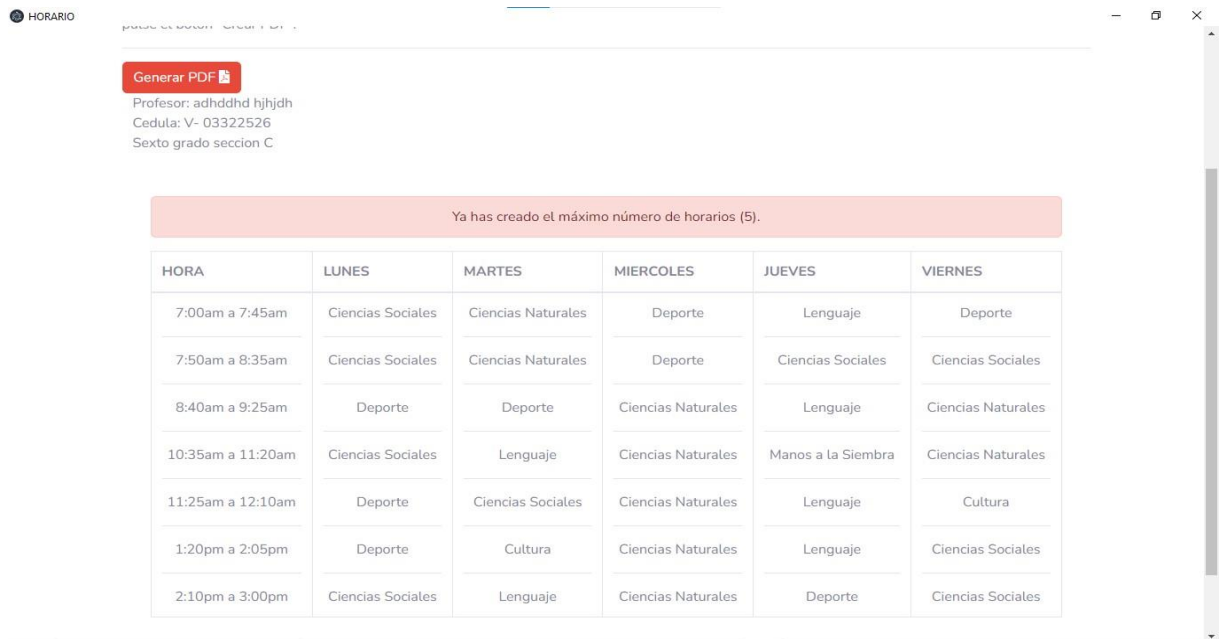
HORARIO

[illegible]

Generar PDF

Profesor: adhddhd hjhjdh
Cedula: V- 03322526
Sexto grado seccion C

Ya has creado el máximo número de horarios (5).

| HORA | LUNES | MARTES | MIERCOLES | JUEVES | VIERNES |
|---|---|---|---|---|---|
| 7:00am a 7:45am | Ciencias Sociales | Ciencias Naturales | Deporte | Lenguaje | Deporte |
| 7:50am a 8:35am | Ciencias Sociales | Ciencias Naturales | Deporte | Ciencias Sociales | Ciencias Sociales |
| 8:40am a 9:25am | Deporte | Deporte | Ciencias Naturales | Lenguaje | Ciencias Naturales |
| 10:35am a 11:20am | Ciencias Sociales | Lenguaje | Ciencias Naturales | Manos a la Siembra | Ciencias Naturales |
| 11:25am a 12:10am | Deporte | Ciencias Sociales | Ciencias Naturales | Lenguaje | Cultura |
| 1:20pm a 2:05pm | Deporte | Cultura | Ciencias Naturales | Lenguaje | Ciencias Sociales |
| 2:10pm a 3:00pm | Ciencias Sociales | Lenguaje | Ciencias Naturales | Deporte | Ciencias Sociales |